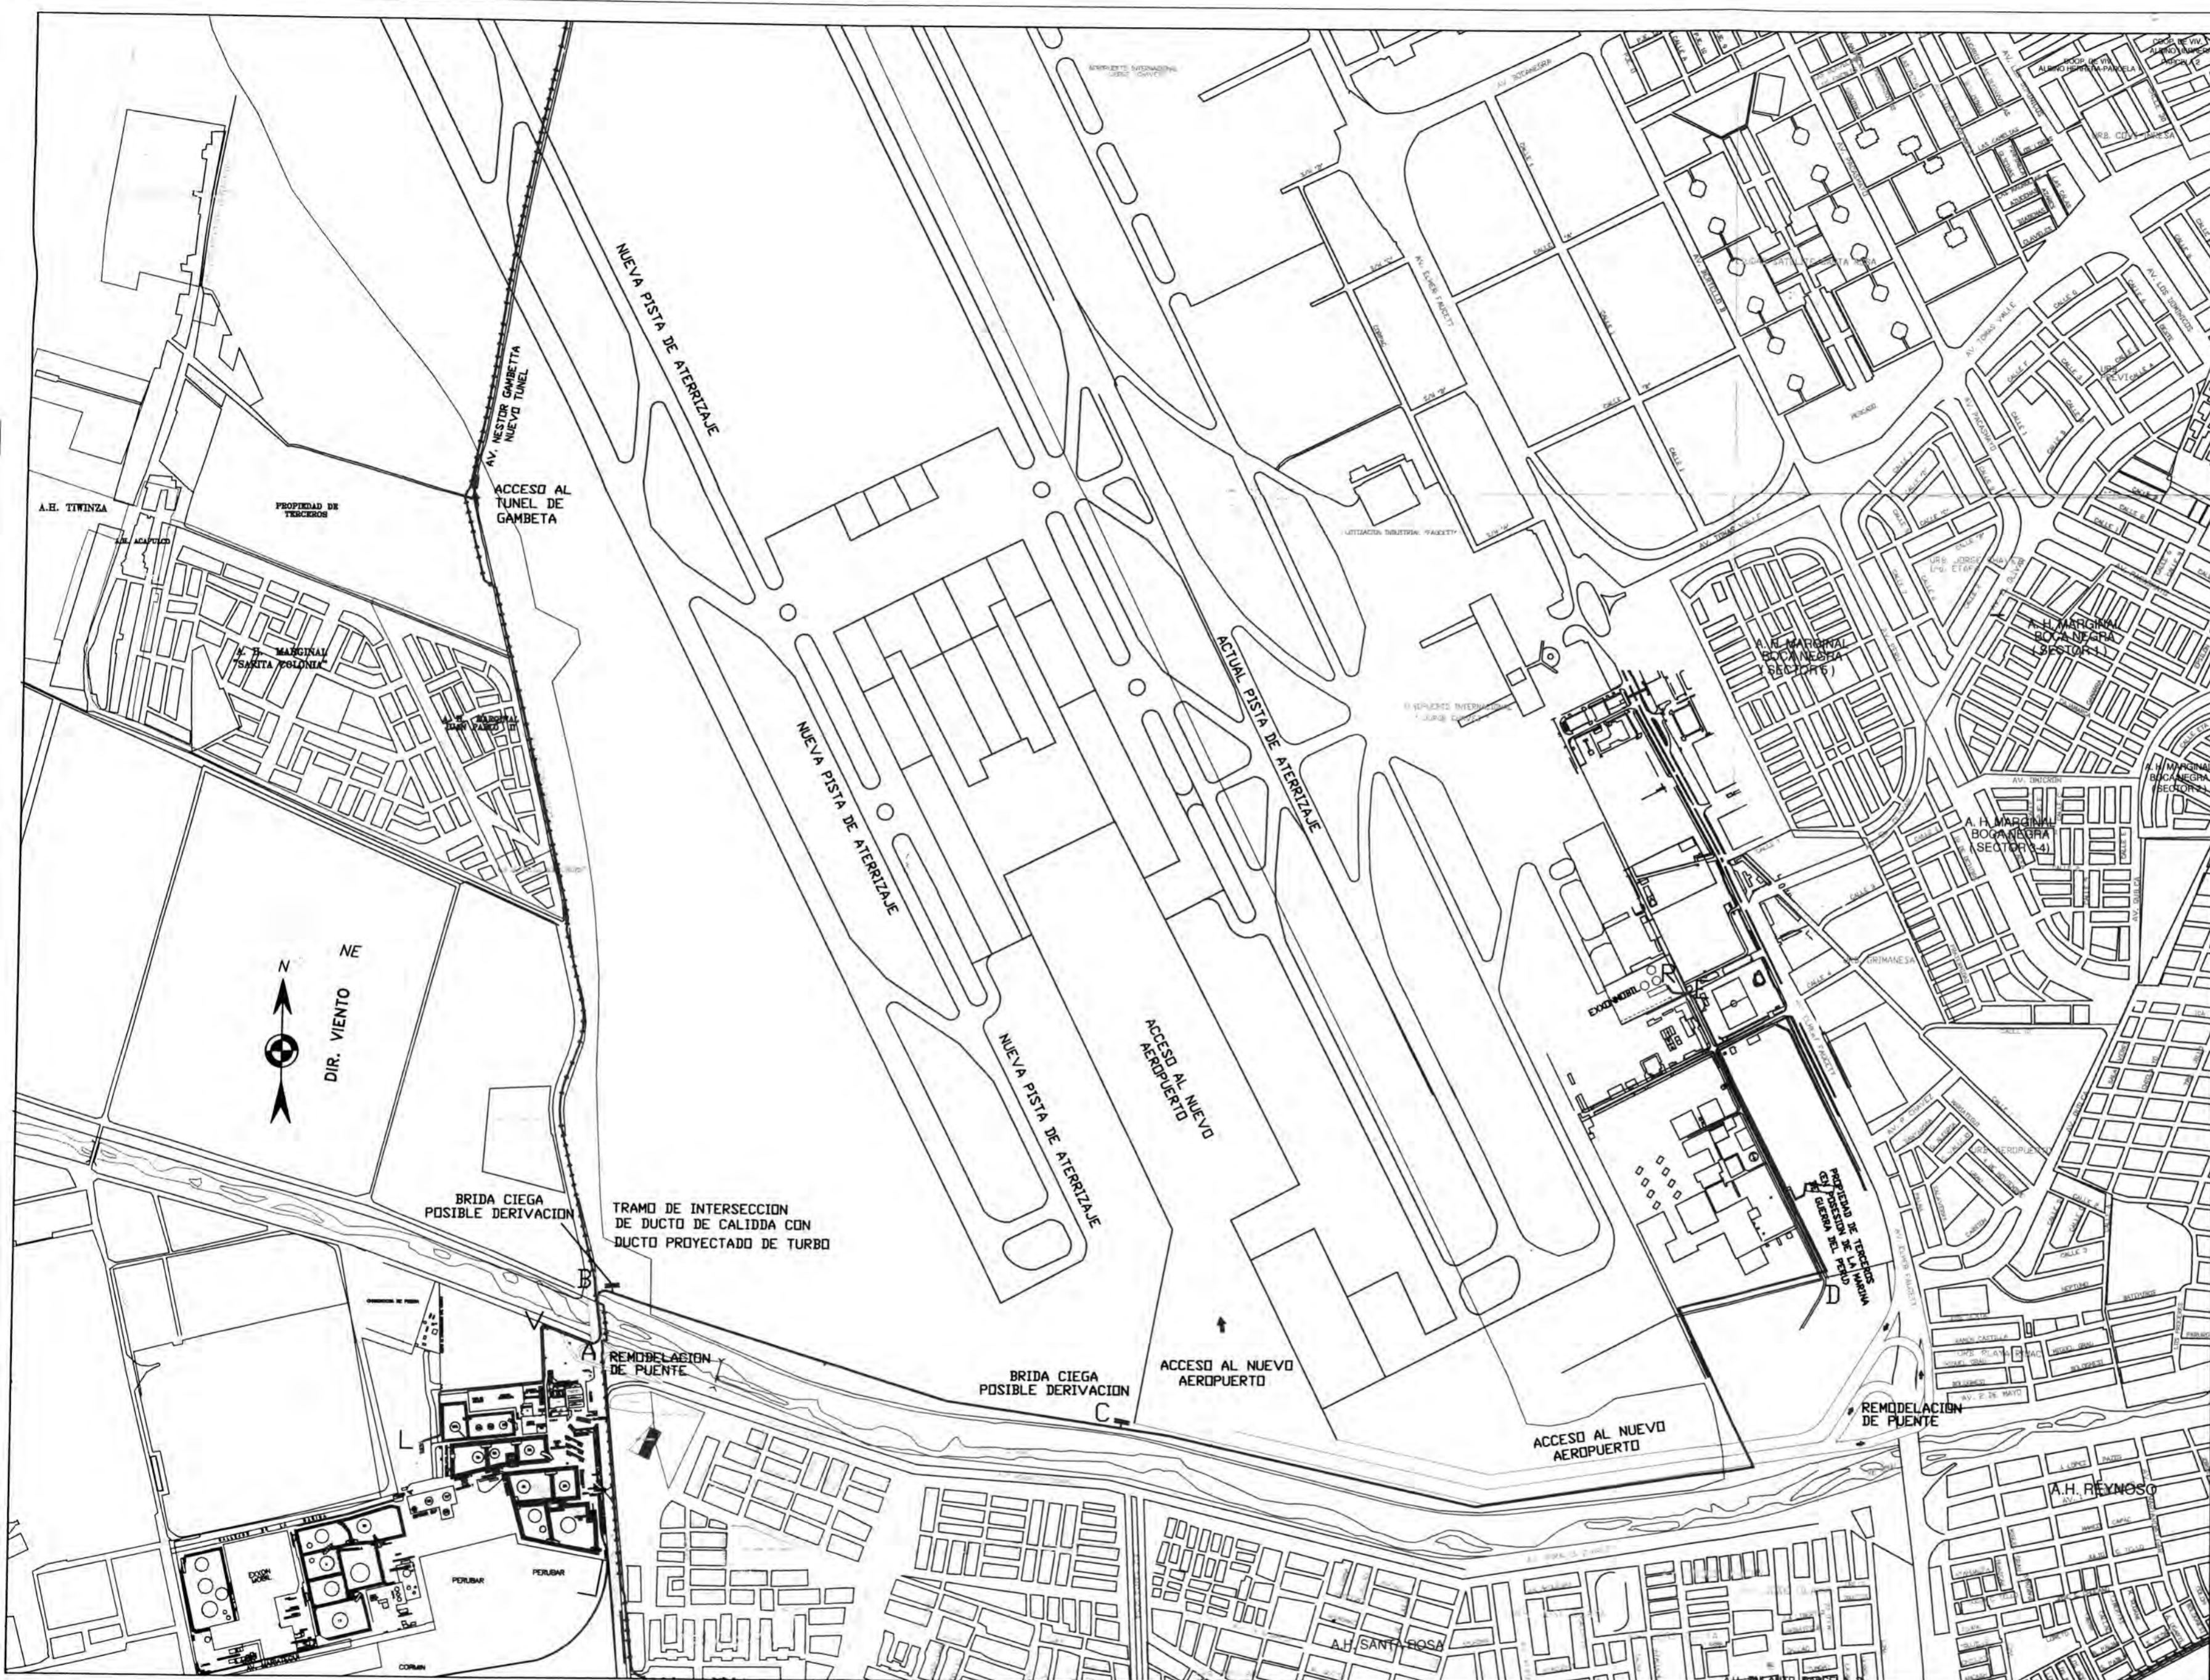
NUEVA PISTA DE ATERRIZAJE

AV. NESTOR GAMBETTA NUEVO TUNEL

ACCESO AL TUNEL DE GAMBETA

A.H. TIWINZA

PROPIEDAD DE TERCEROS

A.H. MARGINAL "SANTA COLONIA"

NUEVA PISTA DE ATERRIZAJE

ACTUAL PISTA DE ATERRIZAJE

A.H. MARGINAL BOCANEGRA (SECTOR 5)

A.H. MARGINAL BOCA NEGRA (SECTOR 1)

A.H. MARGINAL BOCANEGRA (SECTOR 3-4)

N

NE

DIR. VIENTO

NUEVA PISTA DE ATERRIZAJE

ACCESO AL NUEVO AEROPUERTO

BRIDA CIEGA POSIBLE DERIVACION

TRAMO DE INTERSECCION DE DUCTO DE CALIDDA CON DUCTO PROYECTADO DE TURBO

B

A

REMODELACION DE PUENTE

L

BRIDA CIEGA POSIBLE DERIVACION

C

ACCESO AL NUEVO AEROPUERTO

ACCESO AL NUEVO AEROPUERTO

EXXONMOBIL

D

REMODELACION DE PUENTE

A.H. REYNOSO

A.H. SANTA ROSA

PERUBAR

PERUBAR

EXXON MOBIL